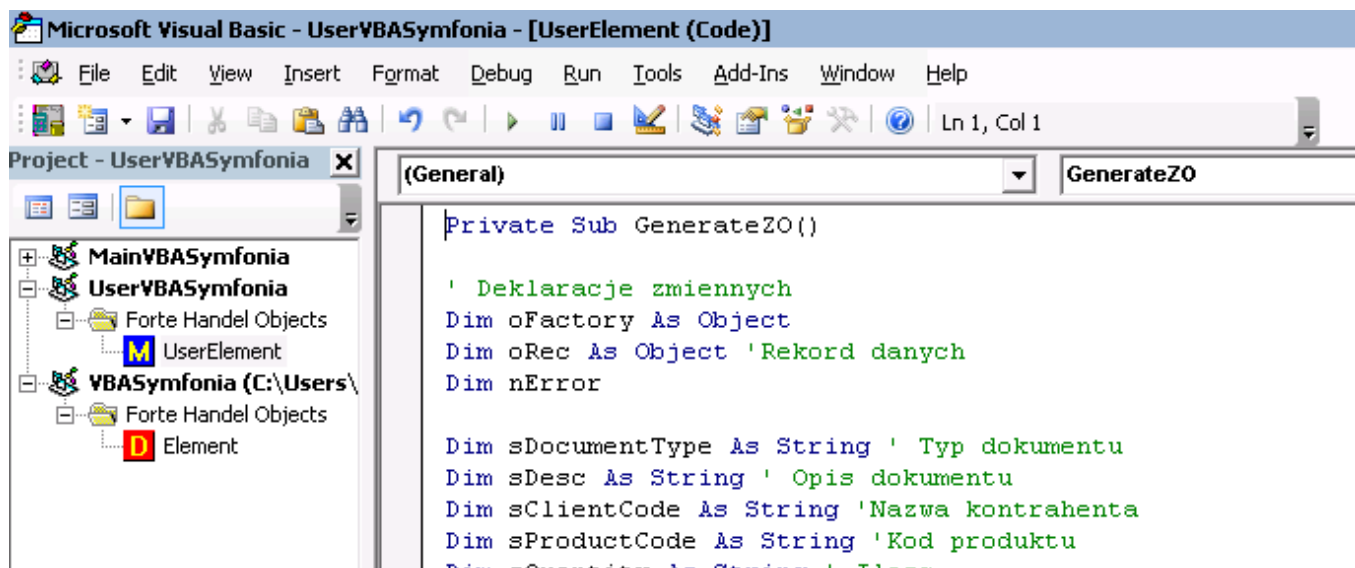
Microsoft Visual Basic - UserVBASymfonia - [UserElement (Code)]

File Edit View Insert Format Debug Run Tools Add-Ins Window Help

Ln 1, Col 1

Project - UserVBASymfonia

MainVBASymfonia
UserVBASymfonia
Forte Handel Objects
M UserElement
VBASymfonia (C:\Users\
Forte Handel Objects
D Element

(General)

GenerateZO

Private Sub GenerateZO()

' Deklaracje zmiennych
Dim oFactory As Object
Dim oRec As Object 'Rekord danych
Dim nError

Dim sDocumentType As String ' Typ dokumentu
Dim sDesc As String ' Opis dokumentu
Dim sClientCode As String 'Nazwa kontrahenta
Dim sProductCode As String 'Kod produktu
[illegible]